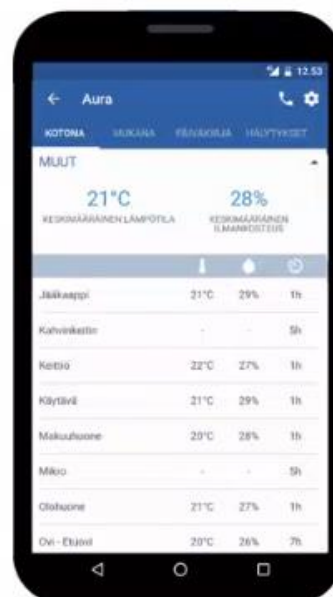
12:53

Aura

KOTONA MUKANA PÄIVÄKIRJA HÄLYTYKSET

MUUT

21°C
KESKIMÄÄRÄINEN LÄMPÖTILA

28%
KESKIMÄÄRÄINEN ILMANKOSTEUS

| | | | |
|---|---|---|---|
| Jääkaappi | 21°C | 29% | 1h |
| Kahvinkeitin | - | - | 5h |
| Keittiö | 22°C | 27% | 1h |
| Käytävä | 21°C | 29% | 1h |
| Makuuhuone | 20°C | 28% | 1h |
| Mikro | - | - | 5h |
| Olohuone | 21°C | 27% | 1h |
| Ovi - Etuovi | 20°C | 26% | 7h |